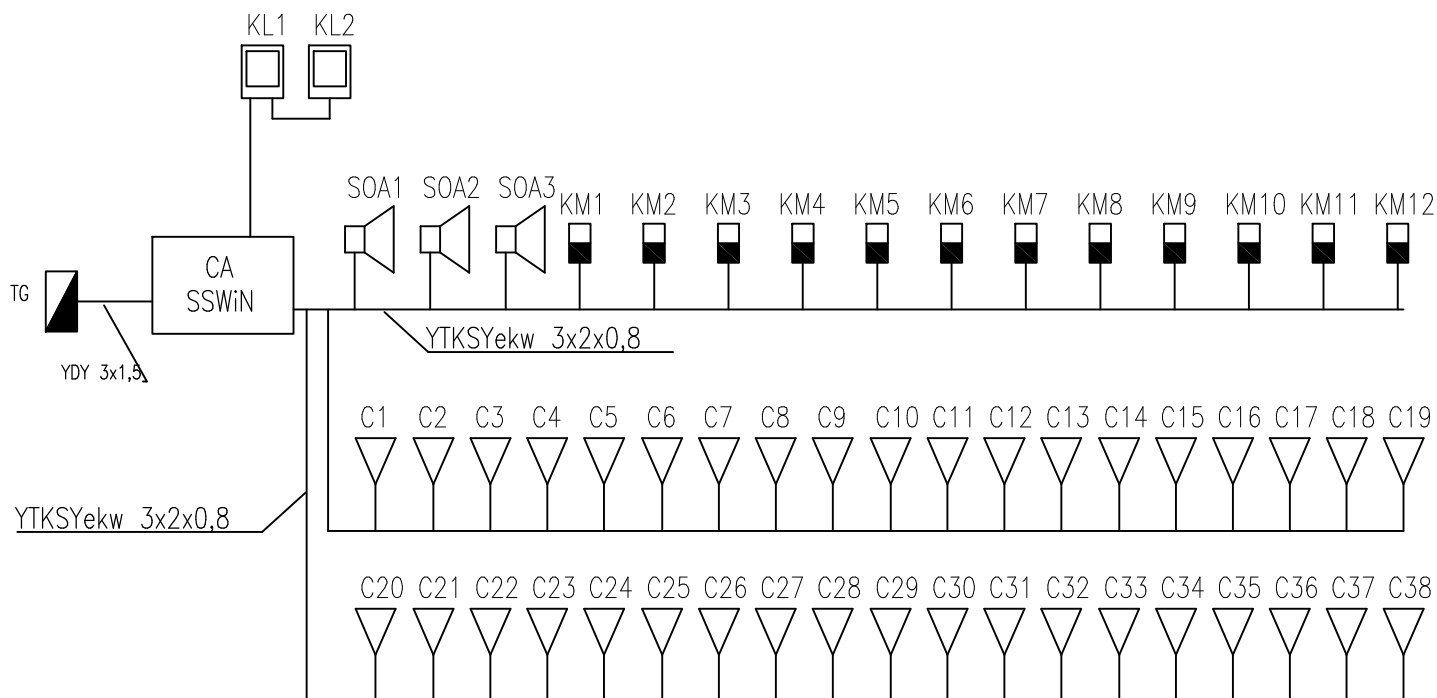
KL1 KL2

SOA1 SOA2 SOA3 KM1 KM2 KM3 KM4 KM5 KM6 KM7 KM8 KM9 KM10 KM11 KM12

TG

CA
SSWiN

YTKSYekw 3x2x0,8

YDY 3x1,5

C1 C2 C3 C4 C5 C6 C7 C8 C9 C10 C11 C12 C13 C14 C15 C16 C17 C18 C19

YTKSYekw 3x2x0,8

C20 C21 C22 C23 C24 C25 C26 C27 C28 C29 C30 C31 C32 C33 C34 C35 C36 C37 C38